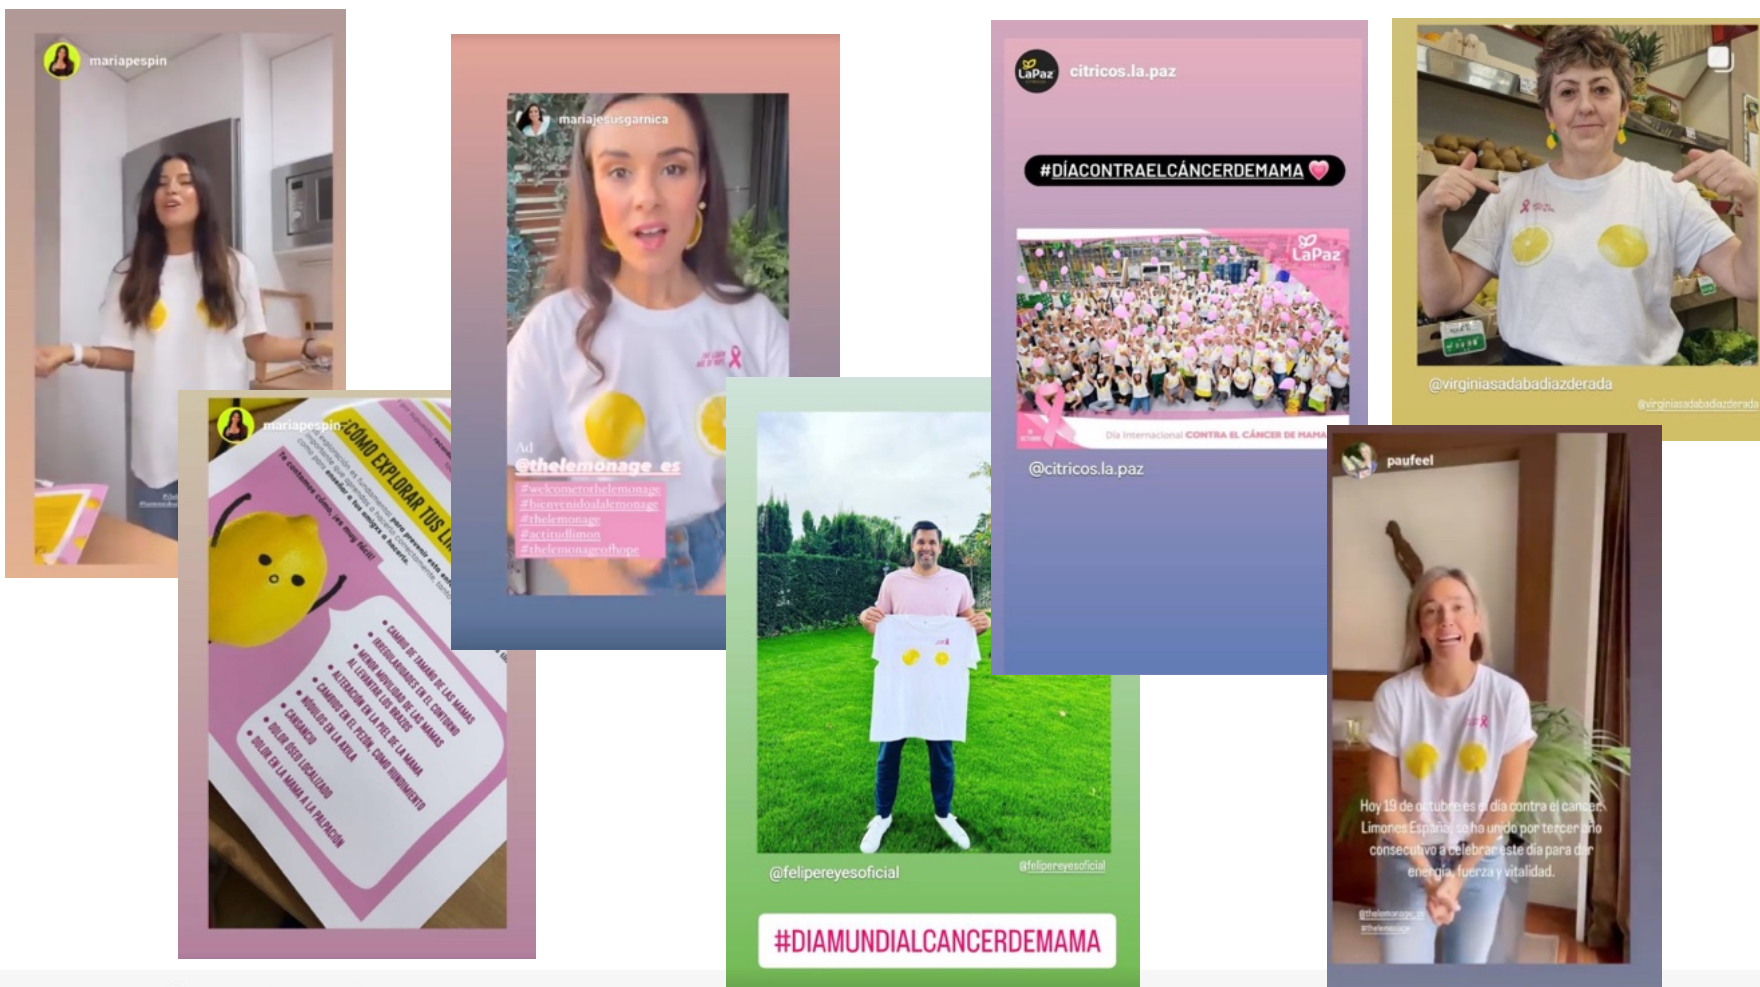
mariapespin

mariapespin

¿CÓMO EXPLORAR TUS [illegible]

CAMBIO DE TAMAÑO DE LAS MAMAS
IRREGULARIDADES EN EL CONTORNO
MENOR MOVILIDAD DE LAS MAMAS AL LEVANTAR LOS BRAZOS
ALTERACIÓN EN LA PIEL DE LA MAMA
CAMBIOS EN EL PEZÓN, COMO HUNDIMIENTO
NÓDULOS EN LA AXILA
CANSANCIO
DOLOR ÓSEO LOCALIZADO
DOLOR EN LA MAMA A LA PALPACIÓN

mariajesusgarnica

Ad
@thelemonage_es
#welcometothelemonage
#bienvenidoalalemonage
#thelemonage
#actitudlimon
#thelemonageofhope

@felipereyesoficial
@felipereyesoficial
#DIAMUNDIALCANCERDEMAMA

citricos.la.paz
#DÍACONTRAELCÁNCERDEMAMA
LaPaz
Día Internacional CONTRA EL CÁNCER DE MAMA
@citricos.la.paz

@virginiasadabadiazderada
@virginiasadabadiazderada

paufeel
Hoy 19 de octubre es el día contra el cancer. Limones España se ha unido por tercer año consecutivo a celebrar este día para dar energía, fuerza y vitalidad.
@thelemonage_es
#thelemonage